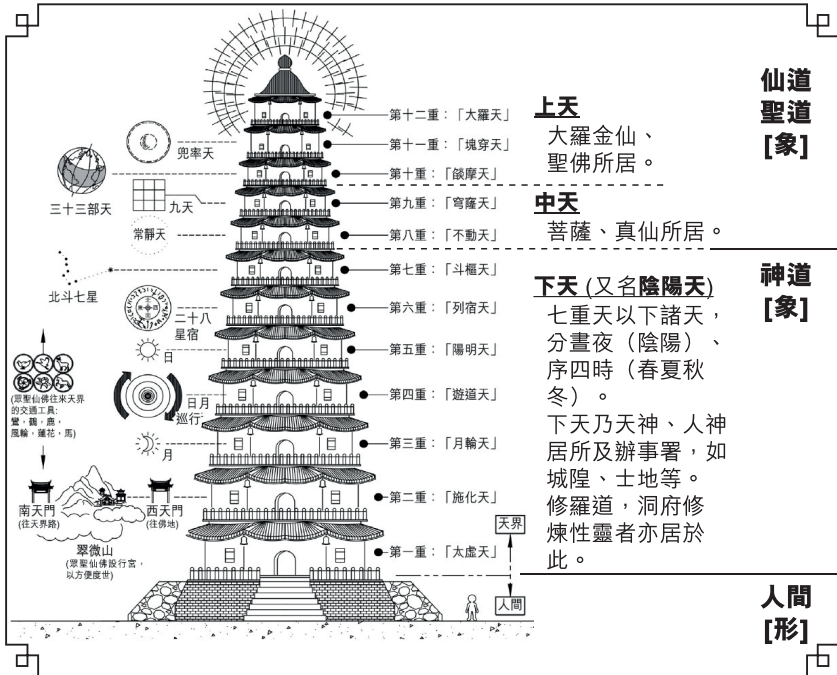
兜率天

三十三部天

九天

常靜天

北斗七星

二十八星宿

日

日月巡行

月

(眾聖仙佛往來天界的交通工具:鸞、鶴、鳥、鳳輪、蓮花、馬)

南天門
(往天界路)

西天門
(往佛地)

翠微山
(眾聖仙佛設行宮,以方便度世)

第十二重:「大羅天」
第十一重:「塊穿天」
第十重:「燄摩天」
第九重:「穹窿天」
第八重:「不動天」
第七重:「斗樞天」
第六重:「列宿天」
第五重:「陽明天」
第四重:「遊道天」
第三重:「月輪天」
第二重:「施化天」
第一重:「太虛天」

天界

人間

上天
大羅金仙、聖佛所居。

中天
菩薩、真仙所居。

下天 (又名陰陽天)
七重天以下諸天,分晝夜(陰陽)、序四時(春夏秋冬)。
下天乃天神、人神居所及辦事署,如城隍、土地等。
修羅道,洞府修煉性靈者亦居於此。

仙道
聖道
[象]

神道
[象]

人間
[形]